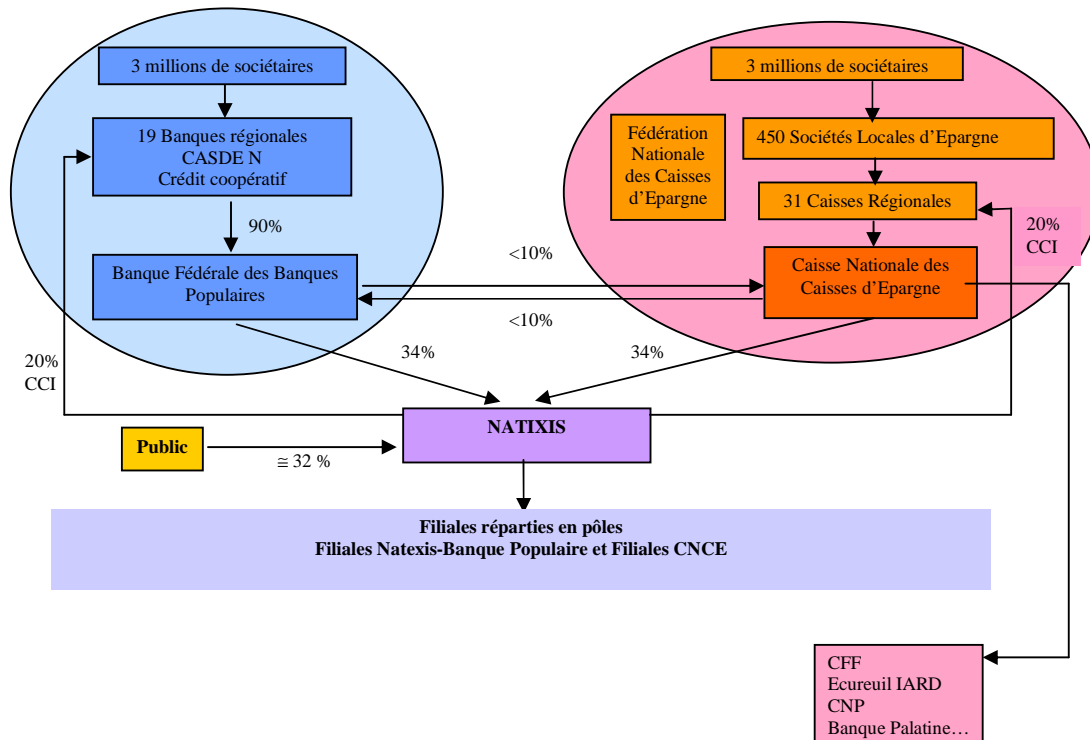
3 millions de sociétaires

19 Banques régionales
CASDE N
Crédit coopératif

90%

Banque Fédérale des Banques Populaires

3 millions de sociétaires

Fédération Nationale des Caisses d'Epargne

450 Sociétés Locales d'Epargne

31 Caisses Régionales

20%
CCI

Caisse Nationale des Caisses d'Epargne

<10%

<10%

20%
CCI

34%

34%

NATIXIS

Public

≅ 32 %

Filiales réparties en pôles
Filiales Natexis-Banque Populaire et Filiales CNCE

CFF
Ecureuil IARD
CNP
Banque Palatine…